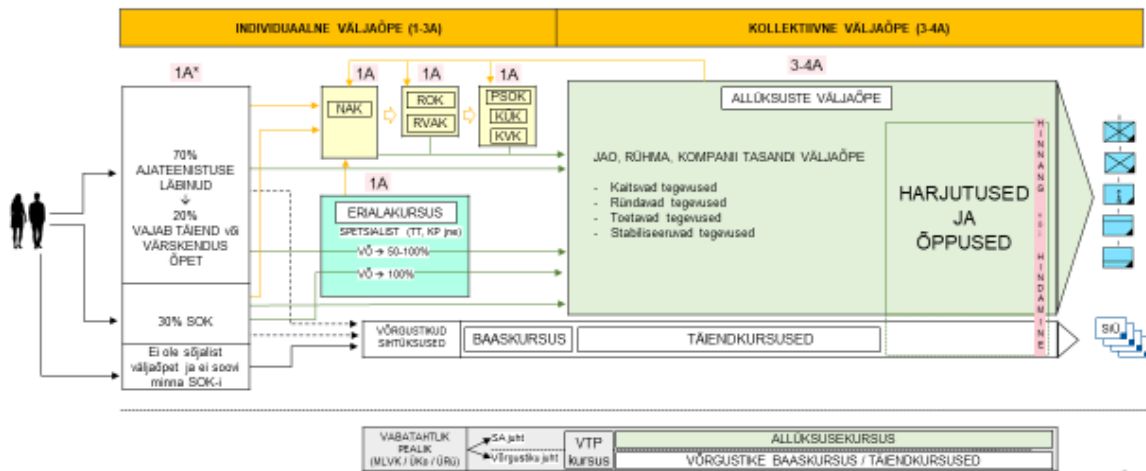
INDIVIDUAALNE VÄLJAÕPE (1-3A)

KOLLEKTIIVNE VÄLJAÕPE (3-4A)

1A*

70% AJATEENISTUSE LÄBINUD
↓
20% VAJAB TÄIEND või VÄRSKENDUS ÕPET

30% SOK

Ei ole sõjalist väljaõpet ja ei soovi minna SOK-i

1A
NAK

1A
ROK
RVAK

1A
PSOK
KÜK
KVK

1A
ERIALAKURSUS
SPETSIALIST (TT, KP jne)
VÕ → 50-100%
VÕ → 100%

3-4A
ALLÜKSUSTE VÄLJAÕPE

JAO, RÜHMA, KOMPANII TASANDI VÄLJAÕPE

- Kaitsvad tegevused
- Ründavad tegevused
- Toetavad tegevused
- Stabiliseeruvad tegevused

HARJUTUSED JA ÕPPUSED

HINNANG - HINDAMINE

VÕRGUSTIKUD SIHTÜKSUSED
BAASKURSUS
TÄIENDKURSUSED

SIÜ

VABATAHTLIK PEALIK (MLVK / ÜKs / ÜRü)
SA juht
Võrgustiku juht
VTP kursus
ALLÜKSUSEKURSUS
VÕRGUSTIKE BAASKURSUS / TÄIENDKURSUSED